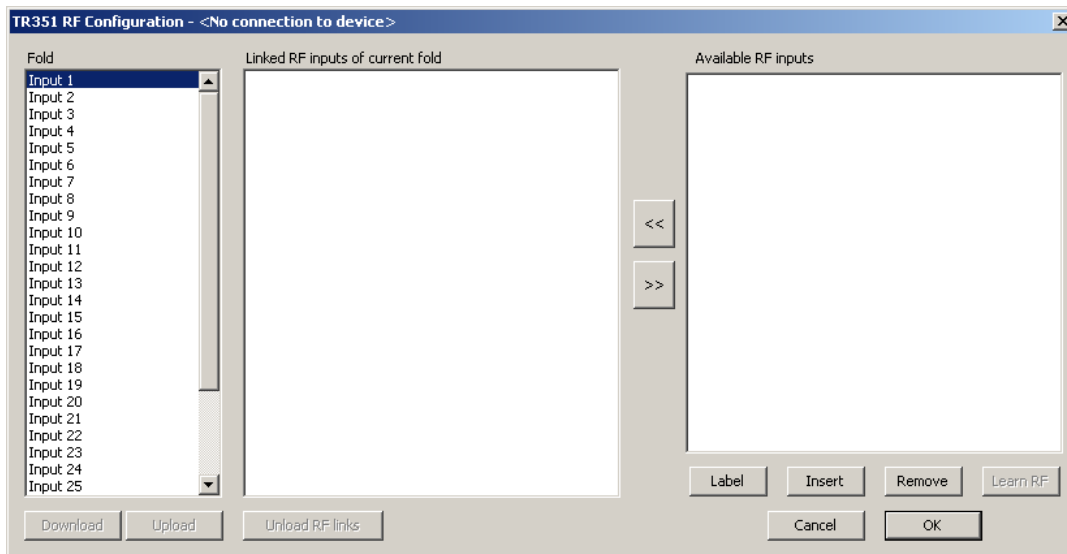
TR351 RF Configuration - <No connection to device>

Fold

Input 1
Input 2
Input 3
Input 4
Input 5
Input 6
Input 7
Input 8
Input 9
Input 10
Input 11
Input 12
Input 13
Input 14
Input 15
Input 16
Input 17
Input 18
Input 19
Input 20
Input 21
Input 22
Input 23
Input 24
Input 25

Linked RF inputs of current fold

<<

>>

Available RF inputs

Label Insert Remove Learn RF

Download Upload Unload RF links

Cancel OK